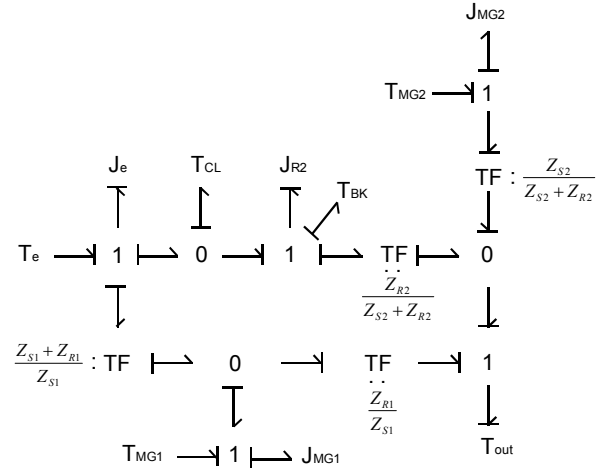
$J_{MG2}$

$T_{MG2}$ 1

$J_e$ $T_{CL}$ $J_{R2}$ $T_{BK}$ TF : $\frac{Z_{S2}}{Z_{S2}+Z_{R2}}$

$T_e$ 1 0 1 TF 0

$\frac{Z_{R2}}{Z_{S2}+Z_{R2}}$

$\frac{Z_{S1}+Z_{R1}}{Z_{S1}}$ : TF 0 TF 1

$\frac{Z_{R1}}{Z_{S1}}$

$T_{MG1}$ 1 $J_{MG1}$ $T_{out}$